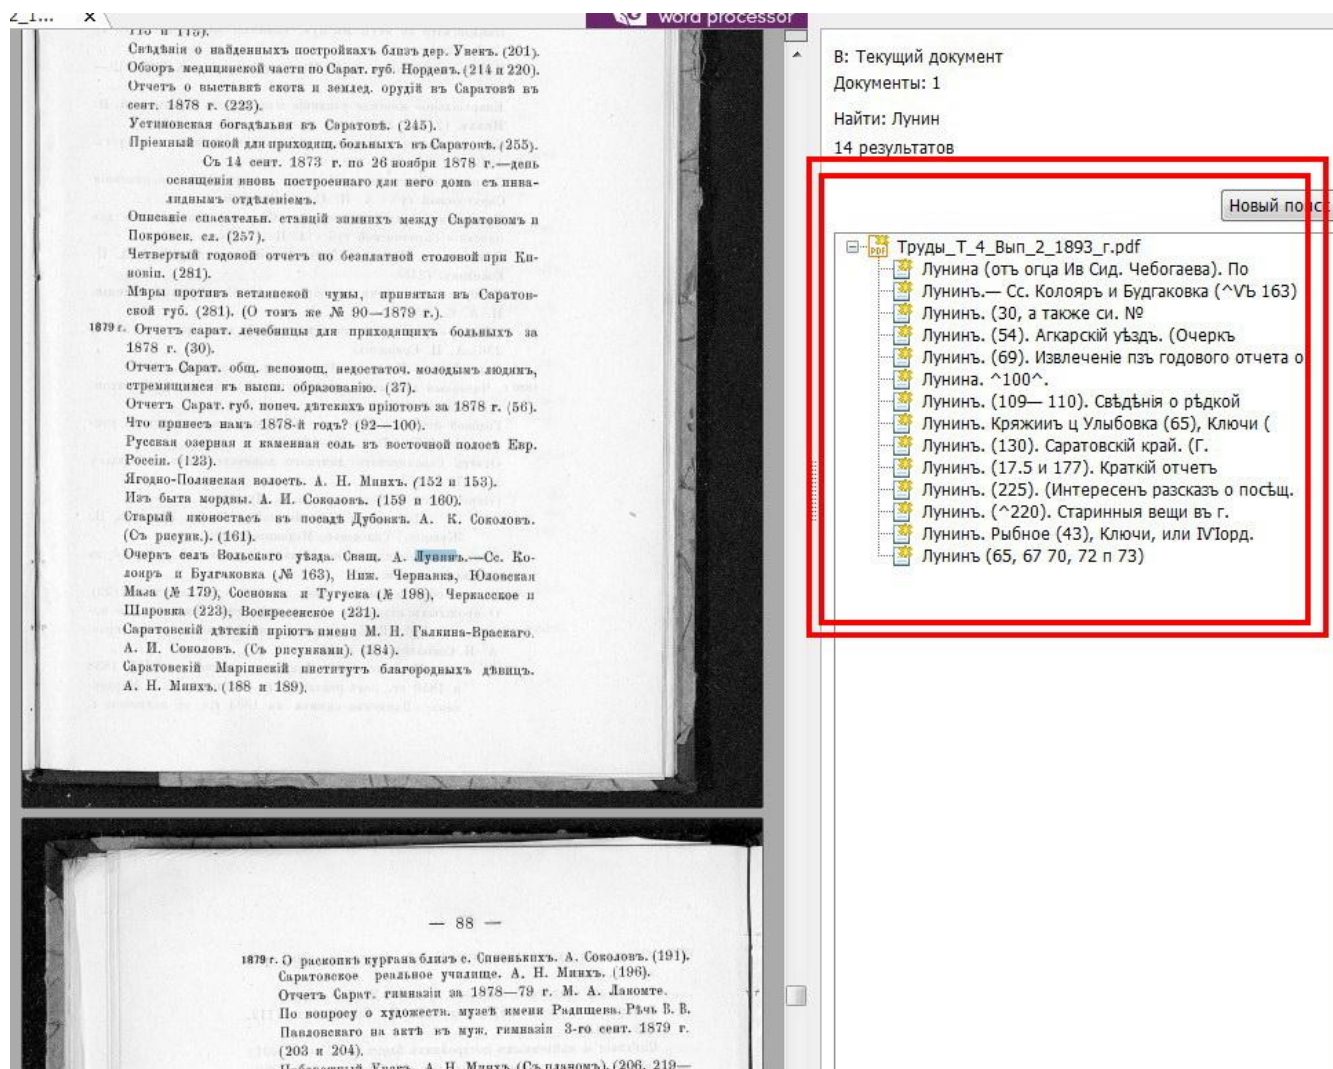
2_1... ×

word processor

113 и 115).
Свѣдѣнія о найденныхъ постройкахъ близъ дер. Увекъ. (201).
Обзоръ медицинской части по Сарат. губ. Норденъ. (214 и 220).
Отчетъ о выставкѣ скота и земледѣл. орудій въ Саратовѣ въ сент. 1878 г. (223).
Устиновская богадѣльня въ Саратовѣ. (245).
Пріемный покой для приходящ. больныхъ въ Саратовѣ. (255).
Съ 14 сент. 1873 г. по 26 ноября 1878 г.—день освященія вновь построеннаго для него дома съ инвалиднымъ отдѣленіемъ.
Описаніе спасательн. станцій зимнихъ между Саратовомъ и Покровск. сл. (257).
Четвертый годовой отчетъ по безплатной столовой при Кановіи. (281).
Мѣры противъ ветлянской чумы, принятыя въ Саратовской губ. (281). (О томъ же № 90—1879 г.).
1879 г. Отчетъ сарат. лечебницы для приходящихъ больныхъ за 1878 г. (30).
Отчетъ Сарат. общ. вспомощ. недостаточ. молодымъ людямъ, стремящимся къ высш. образованію. (37).
Отчетъ Сарат. губ. попеч. дѣтскихъ пріютовъ за 1878 г. (56).
Что принесъ намъ 1878-й годъ? (92—100).
Русская озерная и каменная соль въ восточной полосѣ Евр. Россіи. (123).
Ягодно-Полянская волость. А. Н. Минхъ. (152 и 153).
Изъ быта мордвы. А. И. Соколовъ. (159 и 160).
Старый иконостасъ въ посадѣ Дубовкѣ. А. К. Соколовъ. (Съ рисунк.). (161).
Очеркъ селъ Вольскаго уѣзда. Свящ. А. Лунинъ.—Сс. Колояръ и Булгаковка (№ 163), Ниж. Червянка, Юловская Маза (№ 179), Сосновка и Тугуска (№ 198), Черкасское и Широкка (223), Воскресенское (231).
Саратовскій дѣтскій пріютъ имени М. Н. Галкина-Враскаго. А. И. Соколовъ. (Съ рисунками). (184).
Саратовскій Маріинскій институтъ благородныхъ дѣвицъ. А. Н. Минхъ. (188 и 189).

— 88 —

1879 г. О раскопкѣ кургана близъ с. Синенькихъ. А. Соколовъ. (191).
Саратовское реальное училище. А. Н. Минхъ. (196).
Отчетъ Сарат. гимназіи за 1878—79 г. М. А. Лакомте.
По вопросу о художеств. музеѣ имени Радищева. Рѣчь В. В. Павловскаго на актѣ въ муж. гимназіи 3-го сент. 1879 г. (203 и 204).
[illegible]

В: Текущий документ
Документы: 1
Найти: Лунин
14 результатов
Новый поис
Труды_Т_4_Вып_2_1893_г.pdf
Лунина (отъ огца Ив Сид. Чебогаева). По
Лунинъ.— Сс. Колояръ и Будгаковка (^VЪ 163)
Лунинъ. (30, а также си. №
Лунинъ. (54). Агкарскій уѣздъ. (Очеркъ
Лунинъ. (69). Извлеченіе пзъ годового отчета о
Лунина. ^100^.
Лунинъ. (109— 110). Свѣдѣнія о рѣдкой
Лунинъ. Кряжиипъ ц Улыбовка (65), Ключи (
Лунинъ. (130). Саратовскій край. (Г.
Лунинъ. (17.5 и 177). Краткій отчетъ
Лунинъ. (225). (Интересенъ разсказъ о посѣщ.
Лунинъ. (^220). Старинныя вещи въ г.
Лунинъ. Рыбное (43), Ключи, или IVIорд.
Лунинъ (65, 67 70, 72 п 73)